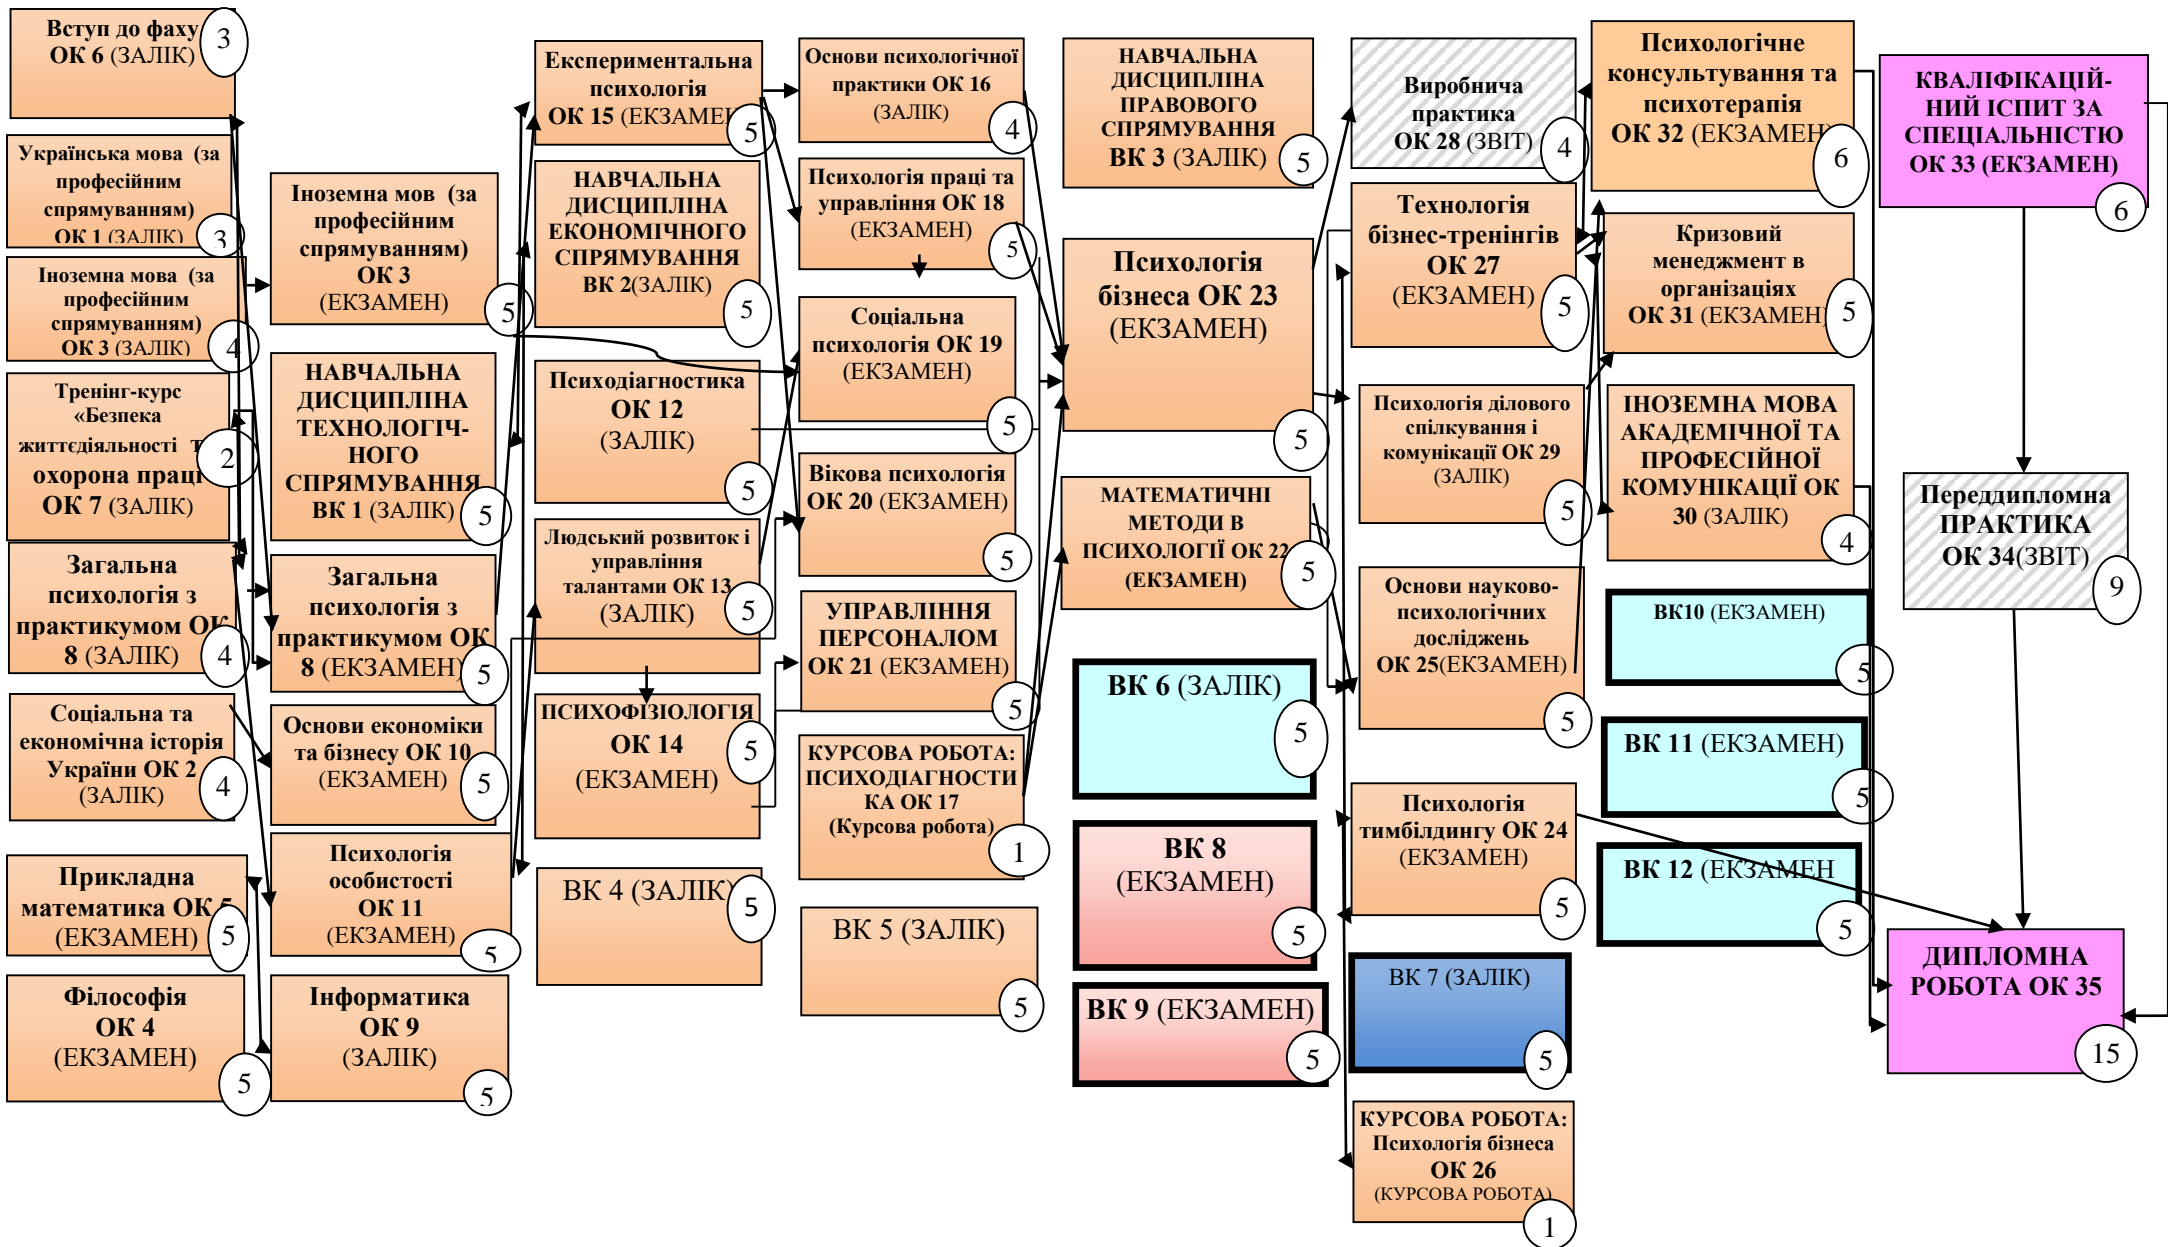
Вступ до фаху ОК 6 (ЗАЛІК) 3

Українська мова (за професійним спрямуванням) ОК 1 (ЗАЛІК) 3

Іноземна мова (за професійним спрямуванням) ОК 3 (ЗАЛІК) 4

Тренінг-курс «Безпека життєдіяльності та охорона праці» ОК 7 (ЗАЛІК) 2

Загальна психологія з практикумом ОК 8 (ЗАЛІК) 4

Соціальна та економічна історія України ОК 2 (ЗАЛІК) 4

Прикладна математика ОК 5 (ЕКЗАМЕН) 5

Філософія ОК 4 (ЕКЗАМЕН) 5

Іноземна мов (за професійним спрямуванням) ОК 3 (ЕКЗАМЕН) 5

НАВЧАЛЬНА ДИСЦИПЛІНА ТЕХНОЛОГІЧНОГО СПРЯМУВАННЯ ВК 1 (ЗАЛІК) 5

Загальна психологія з практикумом ОК 8 (ЕКЗАМЕН) 5

Основи економіки та бізнесу ОК 10 (ЕКЗАМЕН) 5

Психологія особистості ОК 11 (ЕКЗАМЕН) 5

Інформатика ОК 9 (ЗАЛІК) 5

Експериментальна психологія ОК 15 (ЕКЗАМЕН) 5

НАВЧАЛЬНА ДИСЦИПЛІНА ЕКОНОМІЧНОГО СПРЯМУВАННЯ ВК 2(ЗАЛІК) 5

Психодіагностика ОК 12 (ЗАЛІК) 5

Людський розвиток і управління талантами ОК 13 (ЗАЛІК) 5

ПСИХОФІЗІОЛОГІЯ ОК 14 (ЕКЗАМЕН) 5

ВК 4 (ЗАЛІК) 5

Основи психологічної практики ОК 16 (ЗАЛІК) 4

Психологія праці та управління ОК 18 (ЕКЗАМЕН) 5

Соціальна психологія ОК 19 (ЕКЗАМЕН) 5

Вікова психологія ОК 20 (ЕКЗАМЕН) 5

УПРАВЛІННЯ ПЕРСОНАЛОМ ОК 21 (ЕКЗАМЕН) 5

КУРСОВА РОБОТА: ПСИХОДІАГНОСТИКА ОК 17 (Курсова робота) 1

ВК 5 (ЗАЛІК) 5

НАВЧАЛЬНА ДИСЦИПЛІНА ПРАВОВОГО СПРЯМУВАННЯ ВК 3 (ЗАЛІК) 5

Психологія бізнеса ОК 23 (ЕКЗАМЕН) 5

МАТЕМАТИЧНІ МЕТОДИ В ПСИХОЛОГІЇ ОК 22 (ЕКЗАМЕН) 5

ВК 6 (ЗАЛІК) 5

ВК 8 (ЕКЗАМЕН) 5

ВК 9 (ЕКЗАМЕН) 5

Виробнича практика ОК 28 (ЗВІТ) 4

Технологія бізнес-тренінгів ОК 27 (ЕКЗАМЕН) 5

Психологія ділового спілкування і комунікації ОК 29 (ЗАЛІК) 5

Основи науково-психологічних досліджень ОК 25(ЕКЗАМЕН) 5

Психологія тимбілдингу ОК 24 (ЕКЗАМЕН) 5

ВК 7 (ЗАЛІК) 5

КУРСОВА РОБОТА: Психологія бізнеса ОК 26 (КУРСОВА РОБОТА) 1

Психологічне консультування та психотерапія ОК 32 (ЕКЗАМЕН) 6

Кризовий менеджмент в організаціях ОК 31 (ЕКЗАМЕН) 5

ІНОЗЕМНА МОВА АКАДЕМІЧНОЇ ТА ПРОФЕСІЙНОЇ КОМУНІКАЦІЇ ОК 30 (ЗАЛІК) 4

ВК10 (ЕКЗАМЕН) 5

ВК 11 (ЕКЗАМЕН) 5

ВК 12 (ЕКЗАМЕН) 5

КВАЛІФІКАЦІЙНИЙ ІСПИТ ЗА СПЕЦІАЛЬНІСТЮ ОК 33 (ЕКЗАМЕН) 6

Переддипломна ПРАКТИКА ОК 34(ЗВІТ) 9

ДИПЛОМНА РОБОТА ОК 35 15